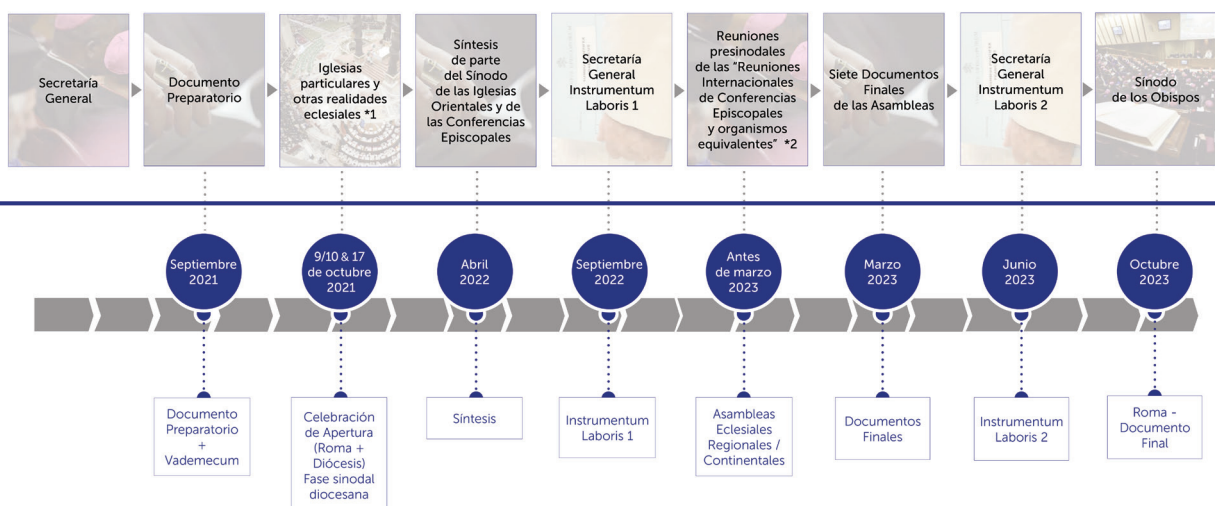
Secretaría General

Documento Preparatorio

Iglesias particulares y otras realidades eclesiales *1

Síntesis de parte del Sínodo de las Iglesias Orientales y de las Conferencias Episcopales

Secretaría General Instrumentum Laboris 1

Reuniones presinodales de las "Reuniones Internacionales de Conferencias Episcopales y organismos equivalentes" *2

Siete Documentos Finales de las Asambleas

Secretaría General Instrumentum Laboris 2

Sínodo de los Obispos

Septiembre 2021

9/10 & 17 de octubre 2021

Abril 2022

Septiembre 2022

Antes de marzo 2023

Marzo 2023

Junio 2023

Octubre 2023

Documento Preparatorio + Vademecum

Celebración de Apertura (Roma + Diócesis) Fase sinodal diocesana

Síntesis

Instrumentum Laboris 1

Asambleas Eclesiales Regionales / Continentales

Documentos Finales

Instrumentum Laboris 2

Roma - Documento Final